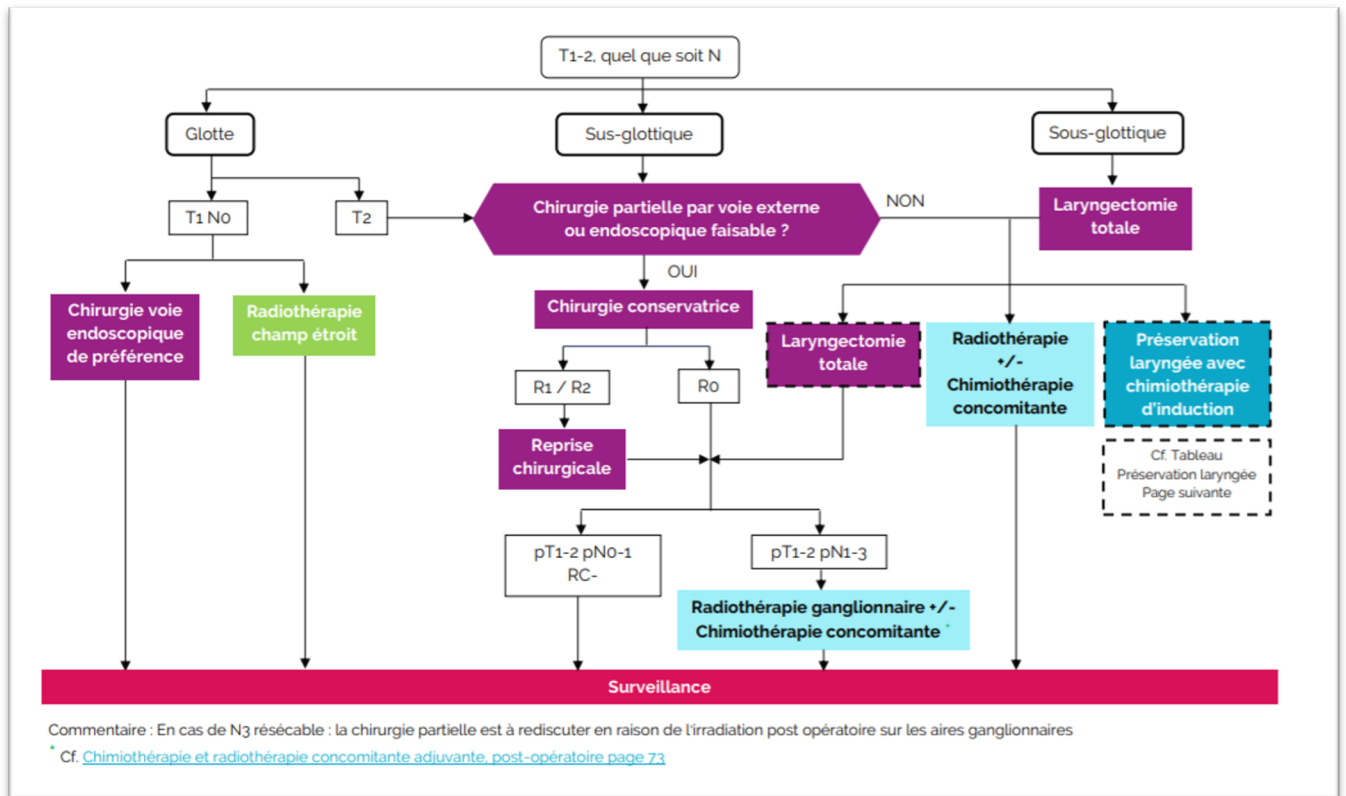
T1-2, quel que soit N

Glotte

Sus-glottique

Sous-glottique

T1 N0

T2

Chirurgie partielle par voie externe ou endoscopique faisable ?

NON

Laryngectomie totale

OUI

Chirurgie voie endoscopique de préférence

Radiothérapie champ étroit

Chirurgie conservatrice

Laryngectomie totale

Radiothérapie +/- Chimiothérapie concomitante

Préservation laryngée avec chimiothérapie d'induction

R1 / R2

R0

Cf. Tableau Préservation laryngée Page suivante

Reprise chirurgicale

pT1-2 pN0-1 RC-

pT1-2 pN1-3

Radiothérapie ganglionnaire +/- Chimiothérapie concomitante *

Surveillance

Commentaire : En cas de N3 résécable : la chirurgie partielle est à rediscuter en raison de l'irradiation post opératoire sur les aires ganglionnaires

* Cf. Chimiothérapie et radiothérapie concomitante adjuvante, post-opératoire page 73